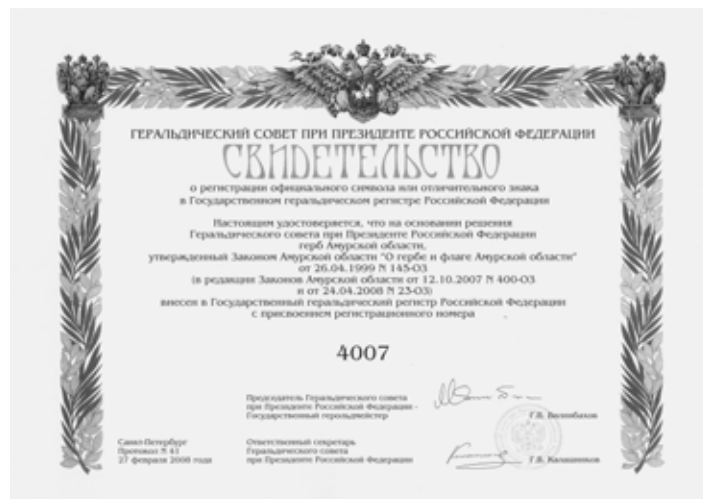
ГЕРАЛЬДИЧЕСКИЙ СОВЕТ ПРИ ПРЕЗИДЕНТЕ РОССИЙСКОЙ ФЕДЕРАЦИИ

СВИДЕТЕЛЬСТВО

о регистрации официального символа или отличительного знака в Государственном геральдическом регистре Российской Федерации

Настоящим удостоверяется, что на основании решения Геральдического совета при Президенте Российской Федерации герб Амурской области, утвержденный Законом Амурской области "О гербе и флаге Амурской области" от 26.04.1999 N 145-ОЗ (в редакции Законов Амурской области от 12.10.2007 N 400-ОЗ и от 24.04.2008 N 23-ОЗ) внесен в Государственный геральдический регистр Российской Федерации с присвоением регистрационного номера

4007

Председатель Геральдического совета при Президенте Российской Федерации - Государственный герольдмейстер

Г.В. Вилинбахов

Санкт-Петербург
Протокол N 41
27 февраля 2008 года

Ответственный секретарь Геральдического совета при Президенте Российской Федерации

Г.В. Калашников